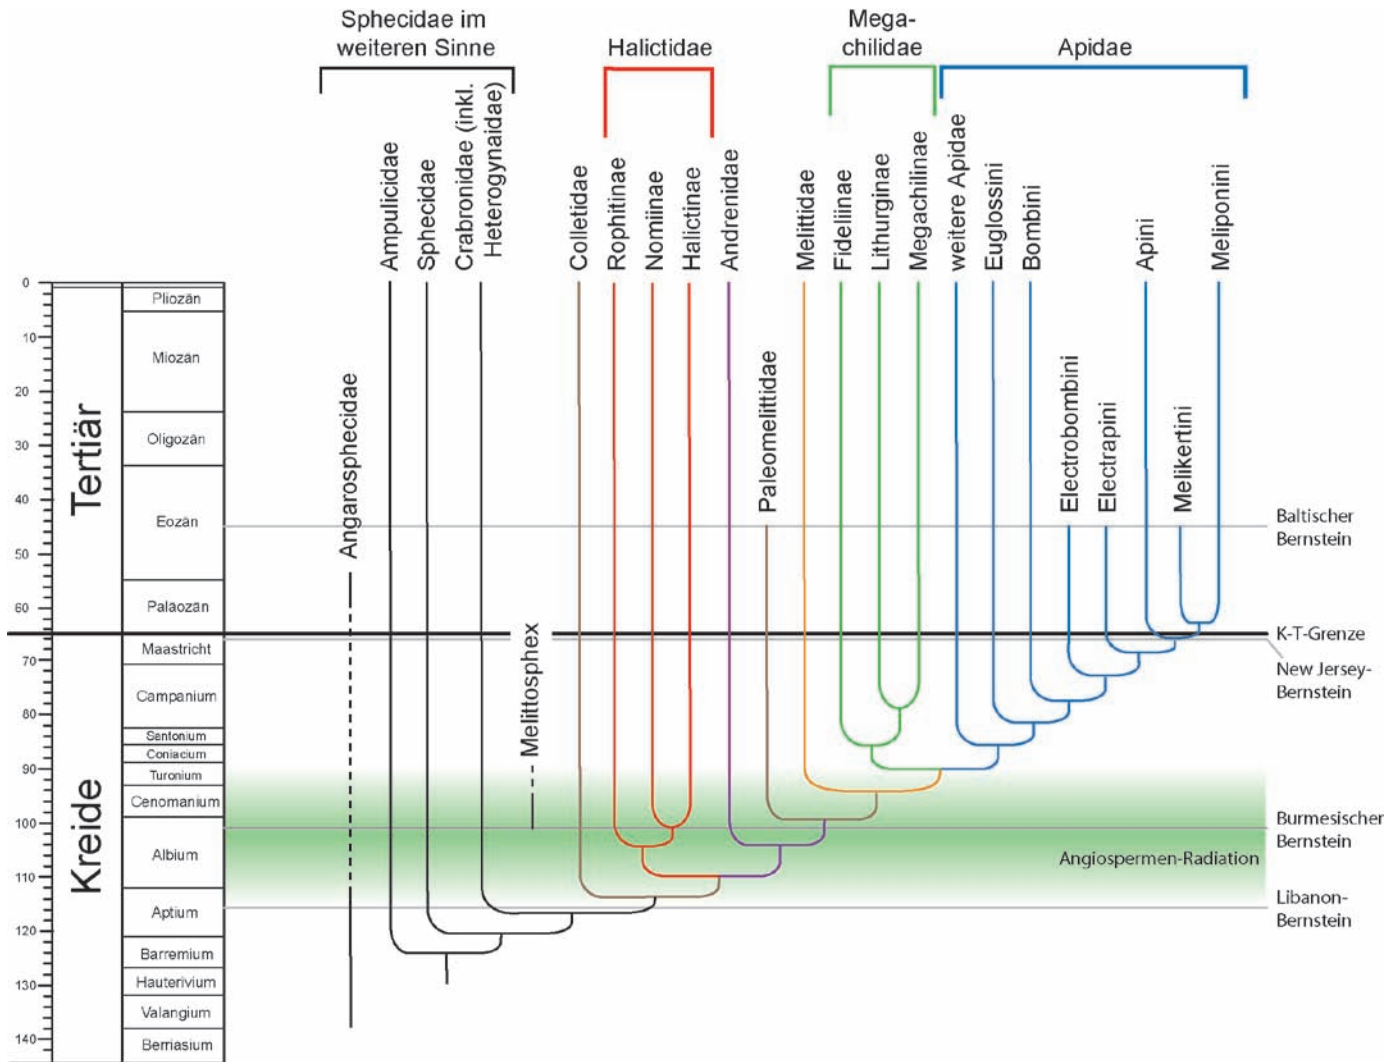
Sphecidae im weiteren Sinne

Halictidae

Mega-chilidae

Apidae

Ampulicidae
Sphecidae
Crabronidae (inkl. Heterogynaidae)
Colletidae
Rophitinae
Nomiinae
Halictinae
Andrenidae
Melittidae
Fidelinae
Lithurginae
Megachilinae
weitere Apidae
Euglossini
Bombini
Apini
Meliponini

Angarosphecidae
Paleomelittidae
Electrobombini
Electrapini
Melikertini
Melittosphex

Tertiär
Kreide

Pliozän
Miozän
Oligozän
Eozän
Paläozän
Maastricht
Campanium
Santonium
Coniacium
Turonium
Cenomanium
Albium
Aptium
Barremium
Hauterivium
Valangium
Berriasium

0
10
20
30
40
50
60
70
80
90
100
110
120
130
140

Baltischer Bernstein
K-T-Grenze
New Jersey-Bernstein
Burmesischer Bernstein
Angiospermen-Radiation
Libanon-Bernstein